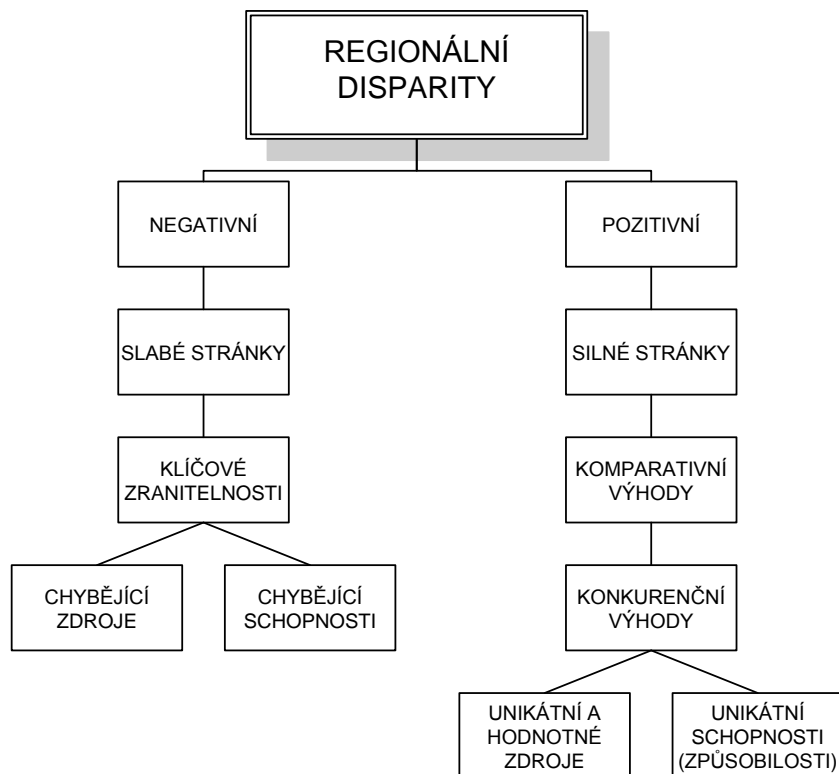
REGIONÁLNÍ DISPARITY

NEGATIVNÍ

SLABÉ STRÁNKY

KLÍČOVÉ ZRANITELNOSTI

CHYBĚJÍCÍ ZDROJE

CHYBĚJÍCÍ SCHOPNOSTI

POZITIVNÍ

SILNÉ STRÁNKY

KOMPARATIVNÍ VÝHODY

KONKURENČNÍ VÝHODY

UNIKÁTNÍ A HODNOTNÉ ZDROJE

UNIKÁTNÍ SCHOPNOSTI (ZPŮSOBILOSTI)